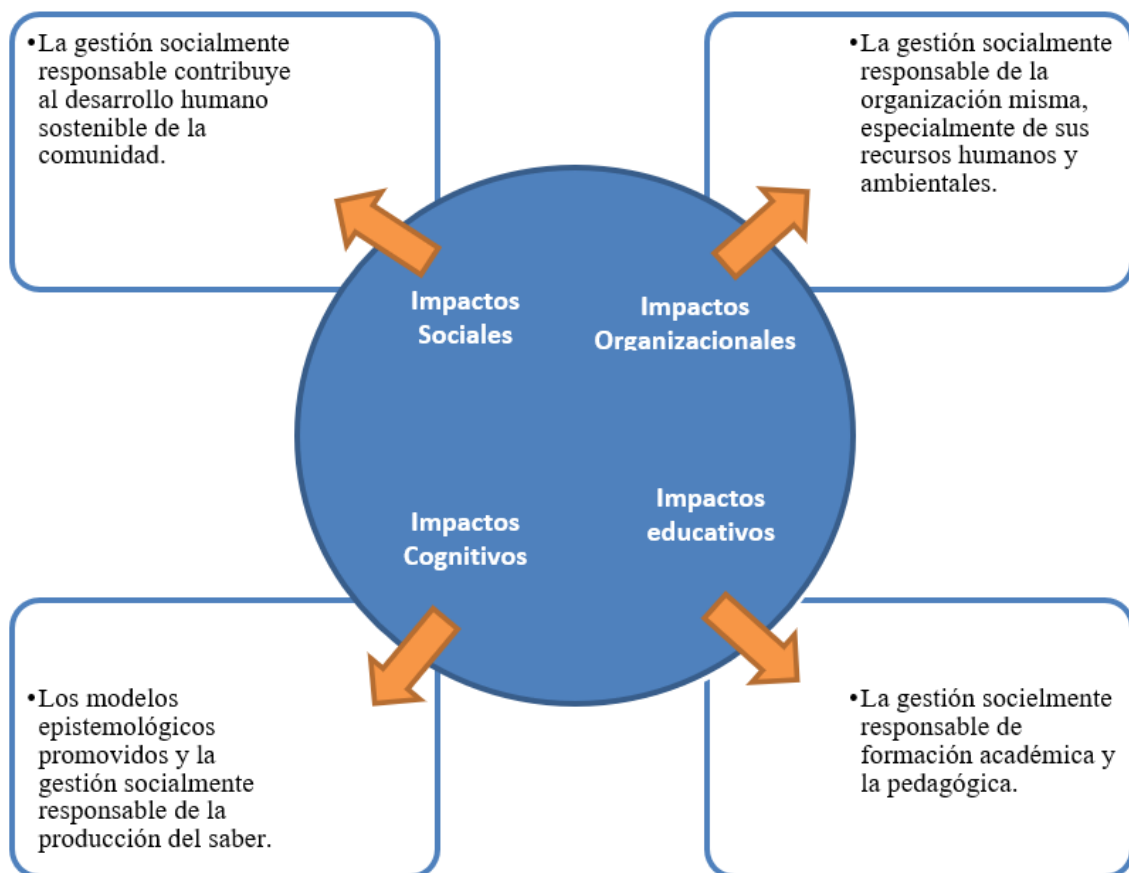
•La gestión socialmente responsable contribuye al desarrollo humano sostenible de la comunidad.

•La gestión socialmente responsable de la organización misma, especialmente de sus recursos humanos y ambientales.

Impactos Sociales

Impactos Organizacionales

Impactos Cognitivos

Impactos educativos

•Los modelos epistemológicos promovidos y la gestión socialmente responsable de la producción del saber.

•La gestión socielmente responsable de formación académica y la pedagógica.